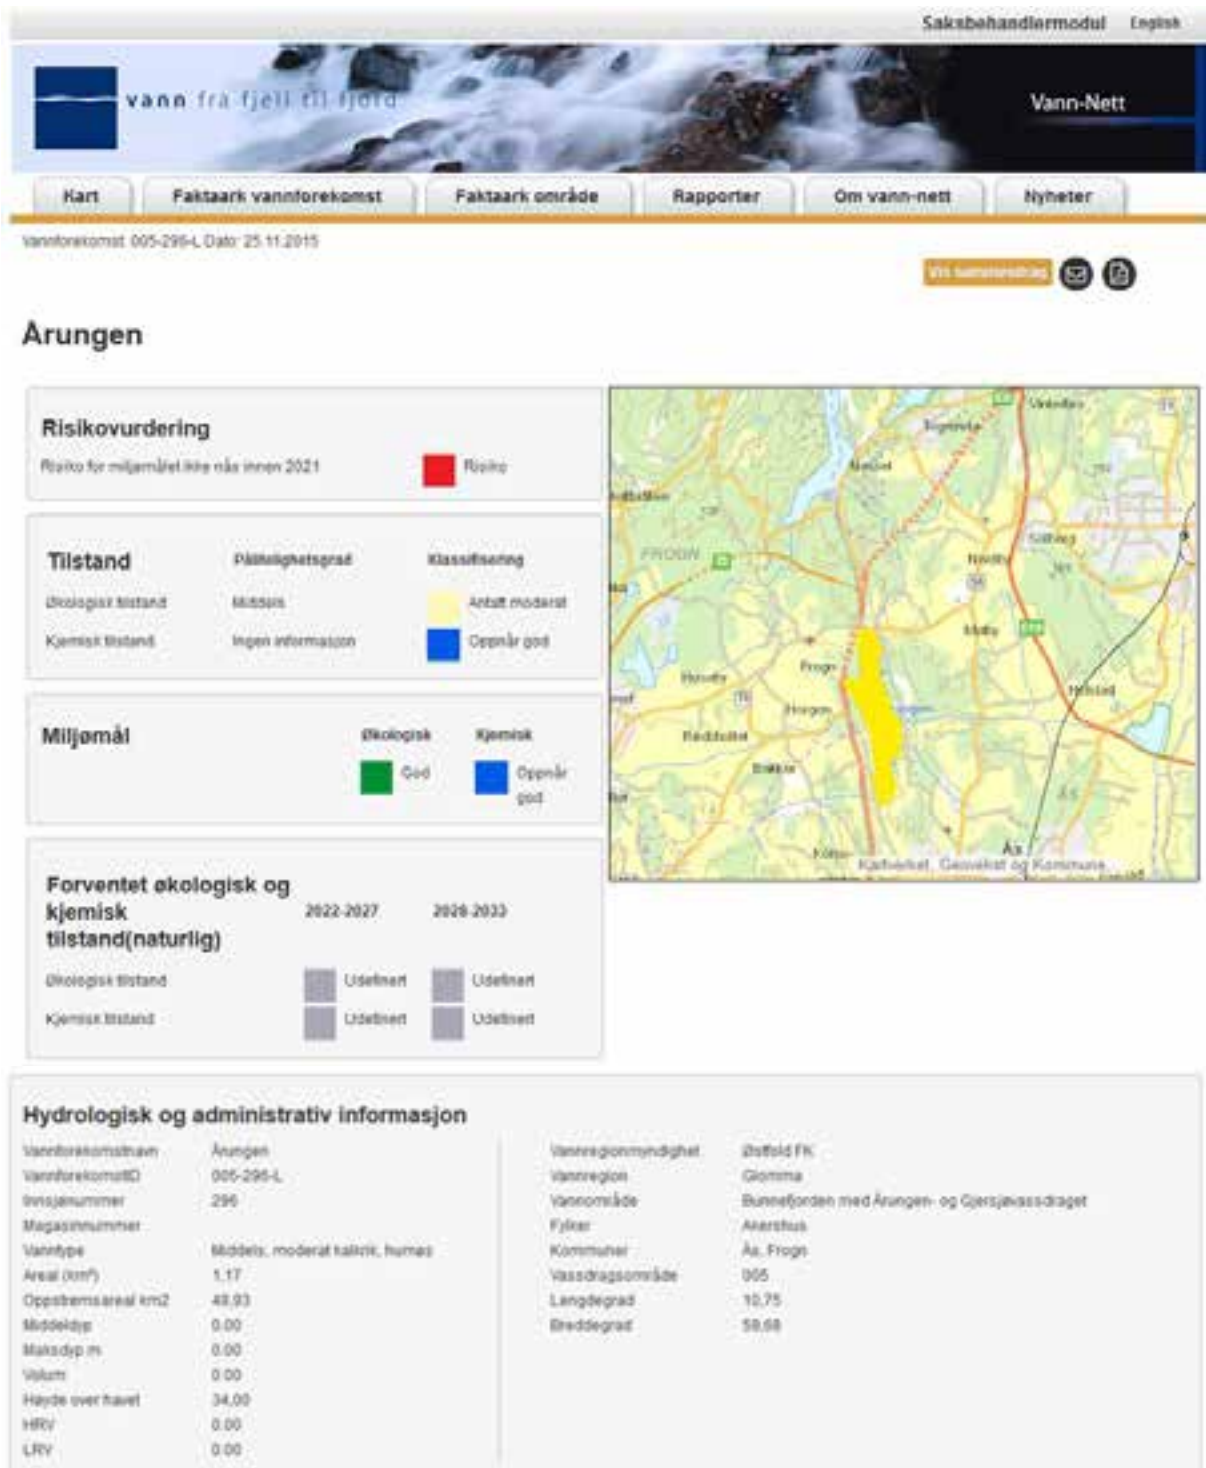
Saksbehandlermodul English

vann fra fjell til fjord

Vann-Nett

Kart | Faktaark vannforekomst | Faktaark område | Rapporter | Om vann-nett | Nyheter

Vannforekomst 005-296-L Dato: 25.11.2015

Vis sammendrag

Årungen

Risikovurdering

Risiko for miljømålet ikke nås innen 2021 Risiko

Tilstand

| | Pålitelighetsgrad | Klassifisering |
|---|---|---|
| Økologisk tilstand | Middels | Antatt moderat |
| Kjemisk tilstand | Ingen informasjon | Oppnår god |

Miljømål

| Økologisk | Kjemisk |
|---|---|
| God | Oppnår god |

Forventet økologisk og kjemisk tilstand(naturlig)

| | 2022-2027 | 2028-2033 |
|---|---|---|
| Økologisk tilstand | Udefinert | Udefinert |
| Kjemisk tilstand | Udefinert | Udefinert |

FROGN Frogn Ås Kartverket, Geovekst og Kommune

Hydrologisk og administrativ informasjon

| | |
|---|---|
| Vannforekomstnavn | Årungen |
| VannforekomstID | 005-296-L |
| Innsjønummer | 296 |
| Magasinnummer | |
| Vanntype | Middels, moderat kalkrik, humøs |
| Areal (km²) | 1.17 |
| Oppstrømsareal km2 | 48.93 |
| Middeldyp | 0.00 |
| Maksdyp m | 0.00 |
| Volum | 0.00 |
| Høyde over havet | 34.00 |
| HRV | 0.00 |
| LRV | 0.00 |

| | |
|---|---|
| Vannregionmyndighet | Østfold FK |
| Vannregion | Glomma |
| Vannområde | Bunnefjorden med Årungen- og Gjersjøvassdraget |
| Fylker | Akershus |
| Kommuner | Ås, Frogn |
| Vassdragsområde | 005 |
| Lengdegrad | 10.75 |
| Breddegrad | 59.68 |